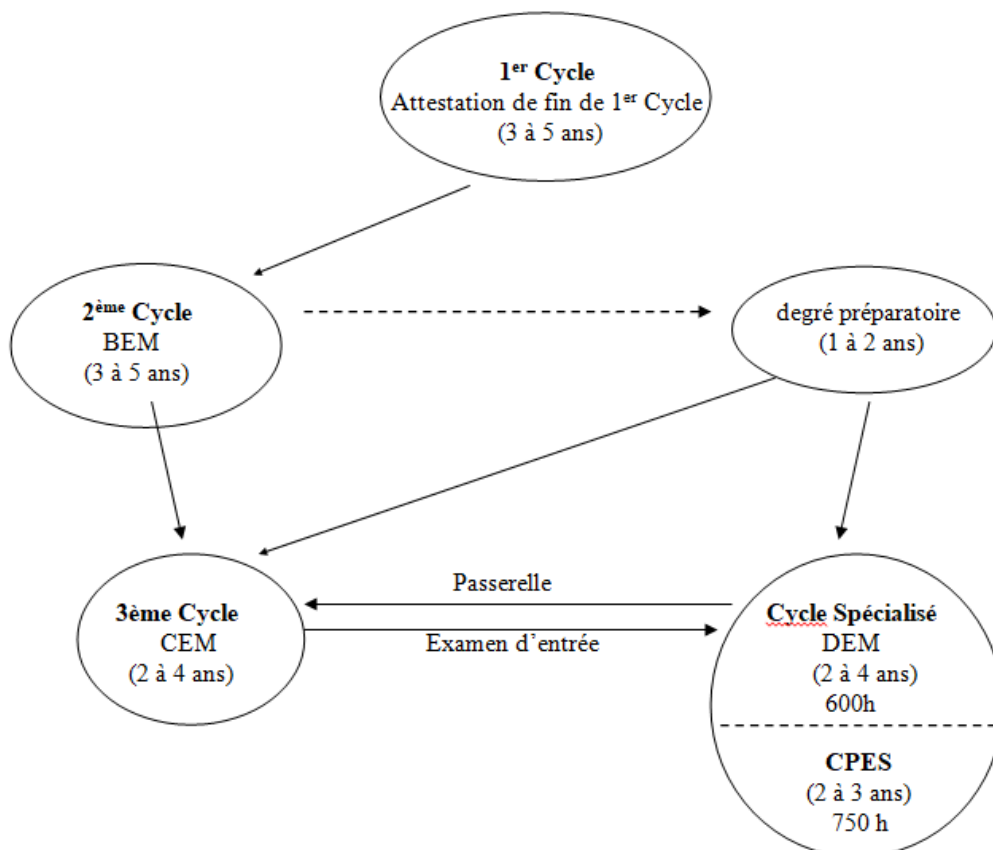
1$^{er}$ Cycle
Attestation de fin de 1$^{er}$ Cycle
(3 à 5 ans)

2$^{ème}$ Cycle
BEM
(3 à 5 ans)

degré préparatoire
(1 à 2 ans)

Passerelle

Examen d'entrée

3ème Cycle
CEM
(2 à 4 ans)

Cycle Spécialisé
DEM
(2 à 4 ans)
600h

CPES
(2 à 3 ans)
750 h